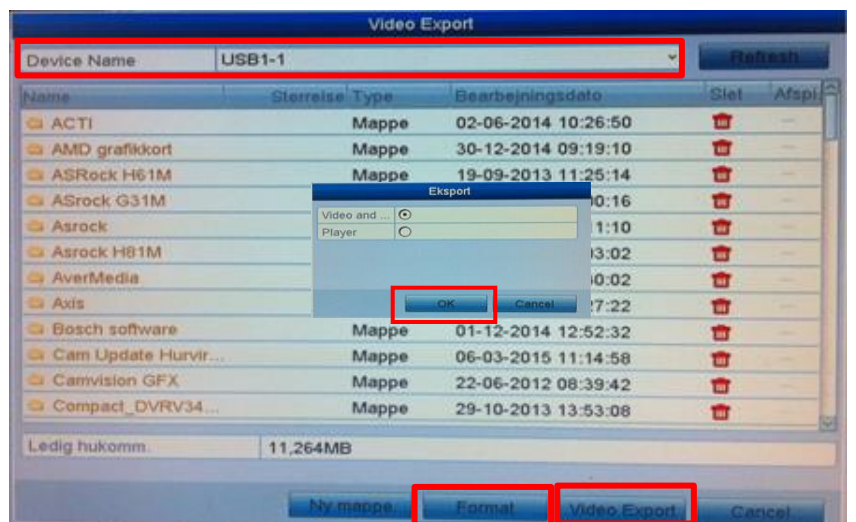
Video Export

Device Name USB1-1

Refresh

| Name | Størrelse | Type | Bearbejningsdato | Slet | Afspi |
|---|---|---|---|---|---|
| ACTI | | Mappe | 02-06-2014 10:26:50 | | — |
| AMD grafikkort | | Mappe | 30-12-2014 09:19:10 | | — |
| ASRock H61M | | Mappe | 19-09-2013 11:25:14 | | — |
| ASrock G31M | | | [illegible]0:16 | | — |
| Asrock | | | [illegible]1:10 | | — |
| Asrock H81M | | | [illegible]3:02 | | — |
| AverMedia | | | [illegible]0:02 | | — |
| Axis | | | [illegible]7:22 | | — |
| Bosch software | | Mappe | 01-12-2014 12:52:32 | | — |
| Cam Update Hurvir... | | Mappe | 06-03-2015 11:14:58 | | — |
| Camvision GFX | | Mappe | 22-06-2012 08:39:42 | | — |
| Compact_DVRV34... | | Mappe | 29-10-2013 13:53:08 | | — |

Eksport

Video and ...

Player

OK

Cancel

Ledig hukomm. 11,264MB

Ny mappe

Format

Video Export

Cancel